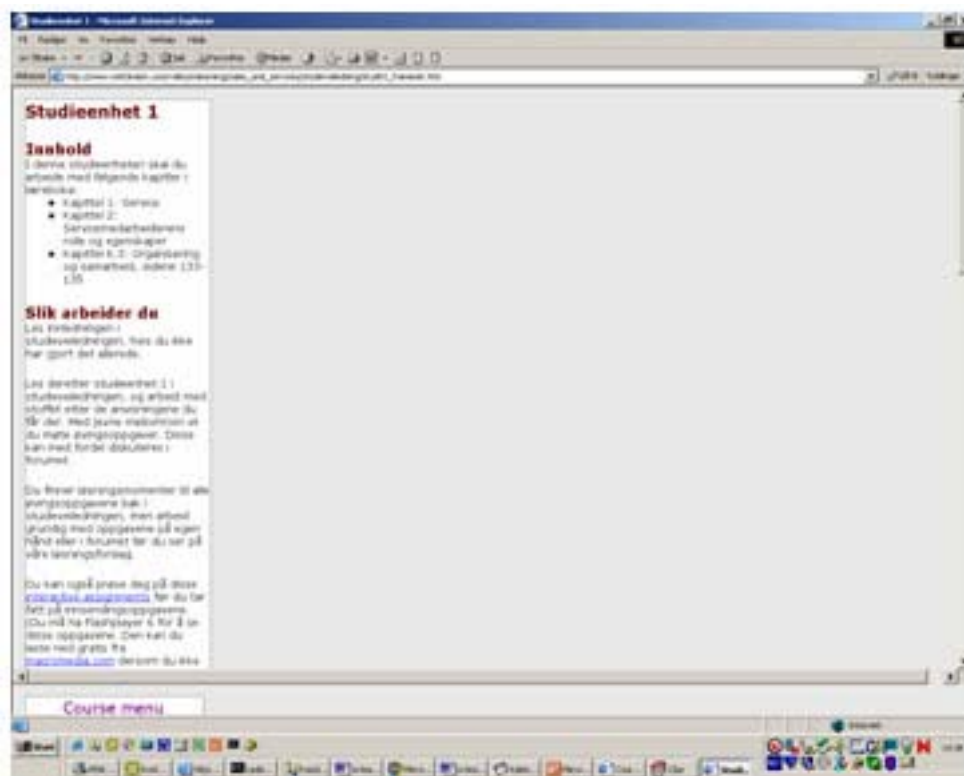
Studieenhet 1 - Microsoft Internet Explorer

Studieenhet 1

Innhold
I denne studieenheten skal du arbeide med følgende kapitler i læreboka:
- Kapittel 1: Service
- Kapittel 2: Servicemedarbeiderens rolle og egenskaper
- Kapittel 6.3: Organisering og samarbeid, sidene 133-135

Slik arbeider du
Les innledningen i studieveiledningen, hvis du ikke har gjort det allerede.

Les deretter studieenhet 1 i studieveiledningen, og arbeid med stoffet etter de anvisningene du får der. Med jevne mellomrom vil du møte øvingsoppgaver. Disse kan med fordel diskuteres i forumet.

Du finner løsningsforslag til alle øvingsoppgavene bak i studieveiledningen, men arbeid grundig med oppgavene på egen hånd eller i forumet før du ser på våre løsningsforslag.

Du kan også prøve deg på disse interactive assignments før du tar fatt på innsendingsoppgavene. (Du må ha Flashplayer 6 for å se disse oppgavene. Den kan du laste ned gratis fra macromedia.com dersom du ikke

Course menu

Internet

Start